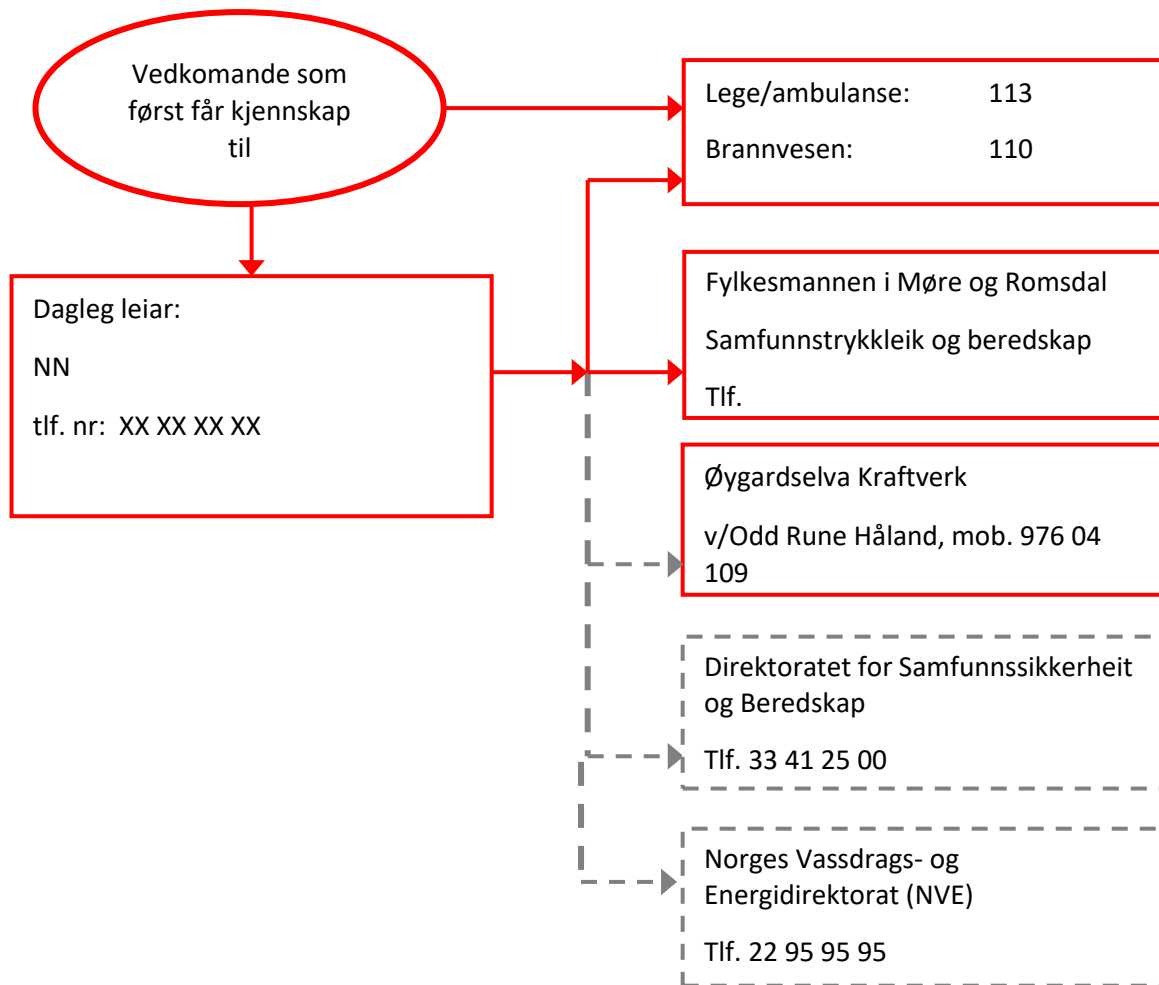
Vedkomande som først får kjennskap til

Dagleg leiar:

NN

tlf. nr: XX XX XX XX

Lege/ambulanse: 113

Brannvesen: 110

Fylkesmannen i Møre og Romsdal

Samfunnstrykkleik og beredskap

Tlf.

Øygardselva Kraftverk

v/Odd Rune Håland, mob. 976 04 109

Direktoratet for Samfunnssikkerheit og Beredskap

Tlf. 33 41 25 00

Norges Vassdrags- og Energidirektorat (NVE)

Tlf. 22 95 95 95